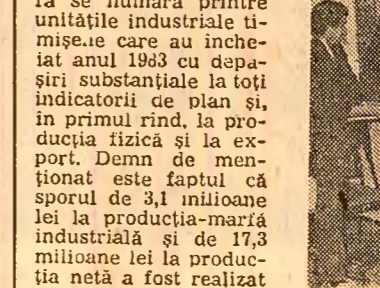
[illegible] se numără printre unitățile industriale timișe.ie care au încheiat anul 19d3 cu depășiri substanțiale la toți indicatorii de plan și, în primul rînd, la producția fizică și la export. Demn de menționat este faptul că sporul de 3,1 milioane lei la producția-marfă industrială și de 17,3 milioane lei la producția netă a fost realizat